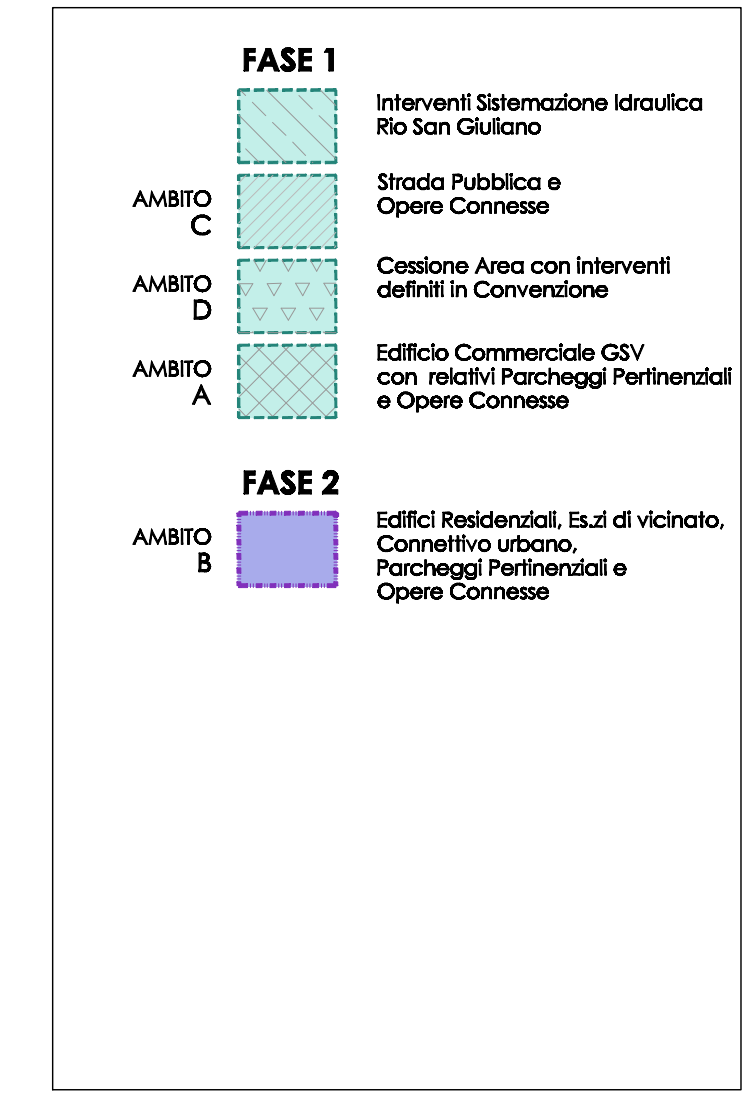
FASE 1

Interventi Sistemazione Idraulica Rio San Giuliano

AMBITO C

Strada Pubblica e Opere Connesse

AMBITO D

Cessione Area con interventi definiti in Convenzione

AMBITO A

Edificio Commerciale GSV con relativi Parcheggi Pertinenziali e Opere Connesse

FASE 2

AMBITO B

Edifici Residenziali, Es.zi di vicinato, Connettivo urbano, Parcheggi Pertinenziali e Opere Connesse